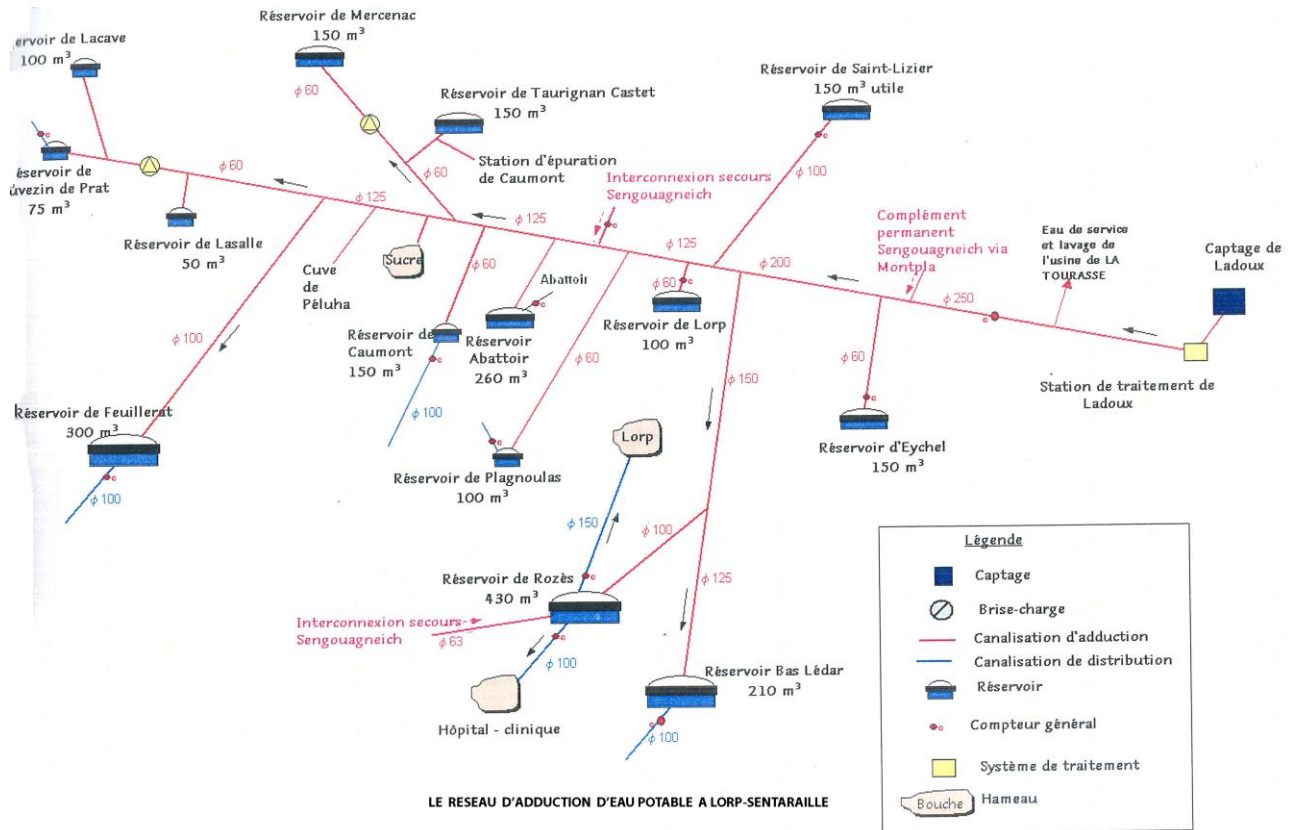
ervoir de Lacave
100 m$^3$

Réservoir de Mercenac
150 m$^3$

Réservoir de Saint-Lizier
150 m$^3$ utile

Réservoir de Taurignan Castet
150 m$^3$

ϕ 60

ϕ 60

Station d'épuration de Caumont

ϕ 60

ϕ 100

éservoir de ùvezin de Prat
75 m$^3$

ϕ 125

Interconnexion secours Sengouagneich

ϕ 125

ϕ 125

Complément permanent Sengouagneich via Montpla

Eau de service et lavage de l'usine de LA TOURASSE

Captage de Ladoux

Réservoir de Lasalle
50 m$^3$

Cuve de Péluha

Sucre

ϕ 60

Abattoir

ϕ 60

ϕ 200

ϕ 250

Réservoir de Lorp
100 m$^3$

ϕ 100

Réservoir de Caumont
150 m$^3$

Réservoir Abattoir
260 m$^3$

ϕ 60

ϕ 60

Station de traitement de Ladoux

ϕ 150

ϕ 100

Réservoir de Feuillerat
300 m$^3$

Lorp

Réservoir d'Eychel
150 m$^3$

ϕ 100

Réservoir de Plagnoulas
100 m$^3$

ϕ 150

ϕ 100

ϕ 125

Réservoir de Rozès
430 m$^3$

Interconnexion secours Sengouagneich

ϕ 63

ϕ 100

Réservoir Bas Lédar
210 m$^3$

Hôpital - clinique

ϕ 100

Légende
Captage
Brise-charge
Canalisation d'adduction
Canalisation de distribution
Réservoir
Compteur général
Système de traitement
Bouche Hameau

LE RESEAU D'ADDUCTION D'EAU POTABLE A LORP-SENTARAILLE